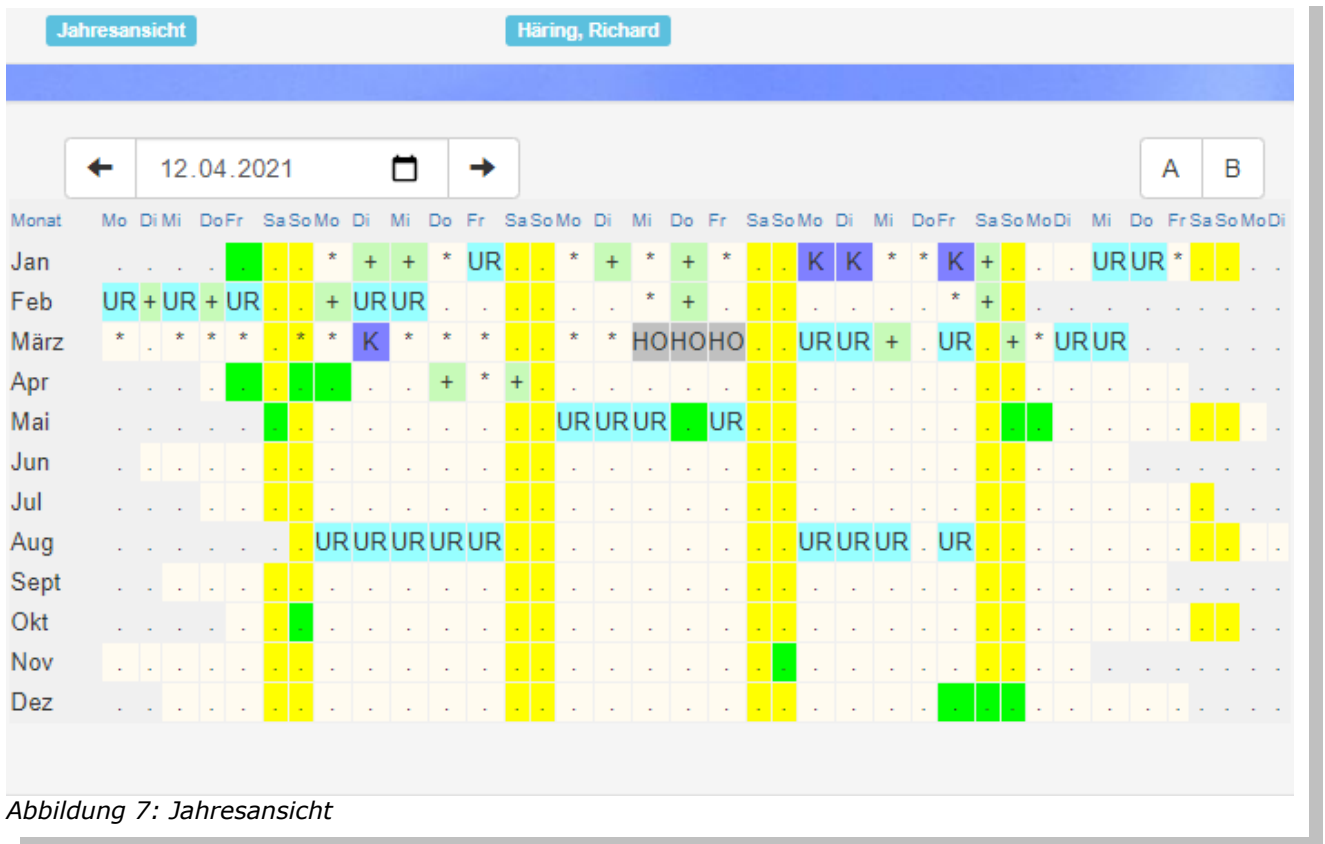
Jahresansicht

Häring, Richard

12.04.2021

A B

| Monat | Mo | Di | Mi | Do | Fr | Sa | So | Mo | Di | Mi | Do | Fr | Sa | So | Mo | Di | Mi | Do | Fr | Sa | So | Mo | Di | Mi | Do | Fr | Sa | So | Mo | Di | Mi | Do | Fr | Sa | So | Mo | Di |
|---|---|---|---|---|---|---|---|---|---|---|---|---|---|---|---|---|---|---|---|---|---|---|---|---|---|---|---|---|---|---|---|---|---|---|---|---|---|
| Jan | . | . | . | . | . | . | . | * | + | + | * | UR | . | . | * | + | * | + | * | . | . | K | K | * | * | K | + | . | . | . | UR | UR | * | . | . | . | . |
| Feb | UR | + | UR | + | UR | . | . | + | UR | UR | . | . | . | . | . | . | * | + | . | . | . | . | . | . | . | * | + | . | . | . | . | . | . | . | . | . | . |
| März | * | . | * | * | * | . | * | * | K | * | * | * | . | . | * | * | HO | HO | HO | . | . | UR | UR | + | . | UR | . | + | * | UR | UR | . | . | . | . | . | . |
| Apr | . | . | . | . | . | . | . | . | . | . | + | * | + | . | . | . | . | . | . | . | . | . | . | . | . | . | . | . | . | . | . | . | . | . | . | . | . |
| Mai | . | . | . | . | . | . | . | . | . | . | . | . | . | . | UR | UR | UR | . | UR | . | . | . | . | . | . | . | . | . | . | . | . | . | . | . | . | . | . |
| Jun | . | . | . | . | . | . | . | . | . | . | . | . | . | . | . | . | . | . | . | . | . | . | . | . | . | . | . | . | . | . | . | . | . | . | . | . | . |
| Jul | . | . | . | . | . | . | . | . | . | . | . | . | . | . | . | . | . | . | . | . | . | . | . | . | . | . | . | . | . | . | . | . | . | . | . | . | . |
| Aug | . | . | . | . | . | . | . | UR | UR | UR | UR | UR | . | . | . | . | . | . | . | . | . | UR | UR | UR | . | UR | . | . | . | . | . | . | . | . | . | . | . |
| Sept | . | . | . | . | . | . | . | . | . | . | . | . | . | . | . | . | . | . | . | . | . | . | . | . | . | . | . | . | . | . | . | . | . | . | . | . | . |
| Okt | . | . | . | . | . | . | . | . | . | . | . | . | . | . | . | . | . | . | . | . | . | . | . | . | . | . | . | . | . | . | . | . | . | . | . | . | . |
| Nov | . | . | . | . | . | . | . | . | . | . | . | . | . | . | . | . | . | . | . | . | . | . | . | . | . | . | . | . | . | . | . | . | . | . | . | . | . |
| Dez | . | . | . | . | . | . | . | . | . | . | . | . | . | . | . | . | . | . | . | . | . | . | . | . | . | . | . | . | . | . | . | . | . | . | . | . | . |

Abbildung 7: Jahresansicht